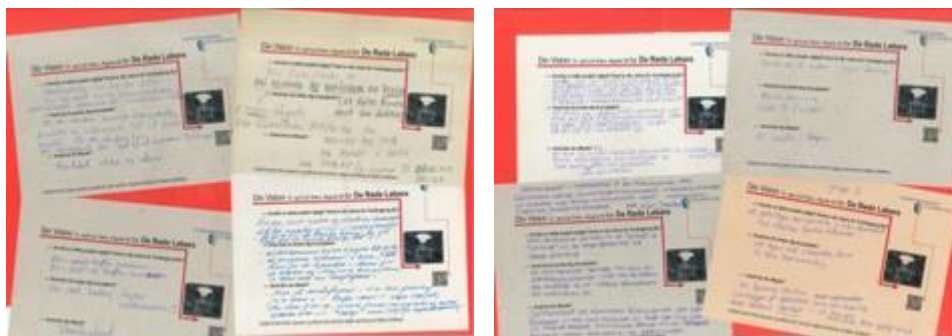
De Valer in gesprek over De Rode Leeuw

De Valer in gesprek over De Rode Leeuw

De Valer in gesprek over De Rode Leeuw

De Valer in gesprek over De Rode Leeuw

De Valer in gesprek over De Rode Leeuw

De Valer in gesprek over De Rode Leeuw

De Valer in gesprek over De Rode Leeuw

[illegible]